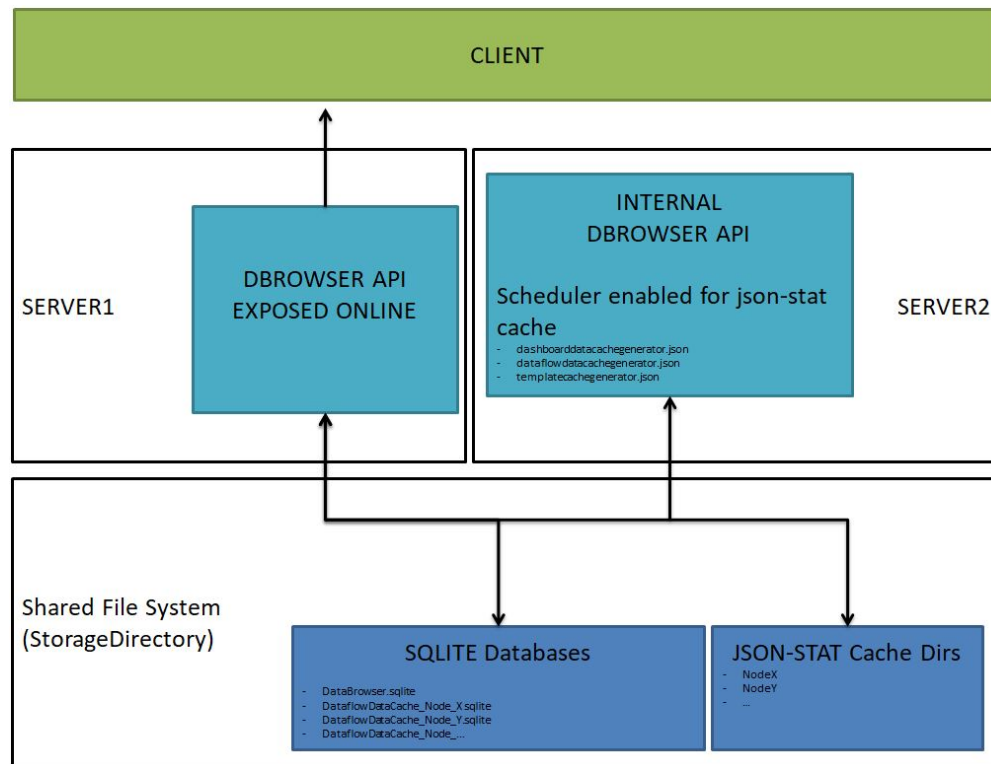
CLIENT

SERVER1

DBROWSER API
EXPOSED ONLINE

INTERNAL
DBROWSER API

Scheduler enabled for json-stat cache
- dashboarddatacachegenerator.json
- dataflowdatacachegenerator.json
- templatecachegenerator.json

SERVER2

Shared File System
(StorageDirectory)

SQLITE Databases
- DataBrowser.sqlite
- DataflowDataCache_Node_X.sqlite
- DataflowDataCache_Node_Y.sqlite
- DataflowDataCache_Node_...

JSON-STAT Cache Dirs
- NodeX
- NodeY
- ...